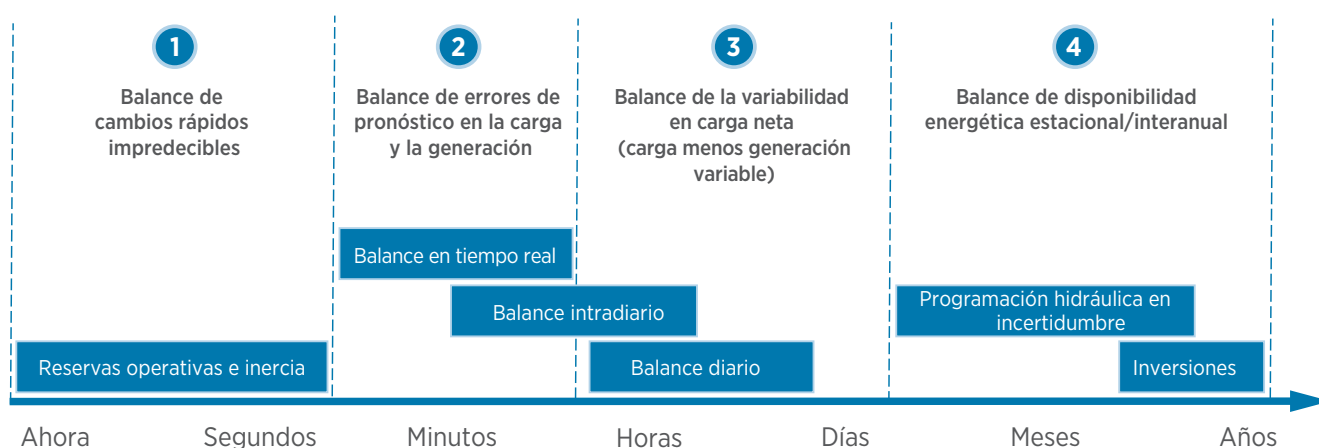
1

Balance de cambios rápidos impredecibles

2

Balance de errores de pronóstico en la carga y la generación

3

Balance de la variabilidad en carga neta (carga menos generación variable)

4

Balance de disponibilidad energética estacional/interanual

Balance en tiempo real

Balance intradiario

Balance diario

Reservas operativas e inercia

Programación hidráulica en incertidumbre

Inversiones

Ahora Segundos Minutos Horas Días Meses Años